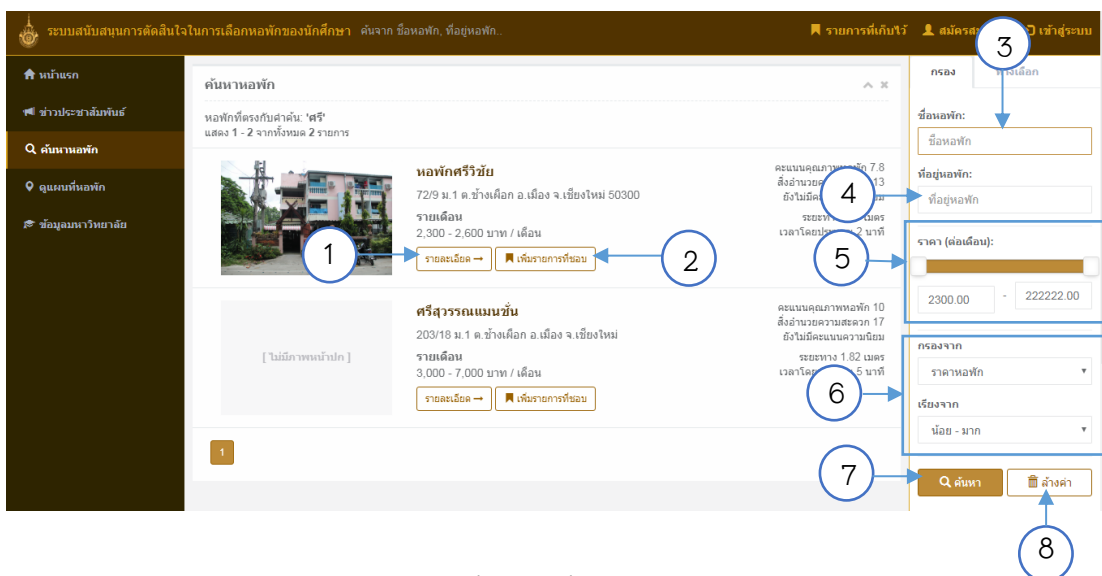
ระบบสนับสนุนการตัดสินใจในการเลือกหอพักของนักศึกษา ค้นจาก ชื่อหอพัก, ที่อยู่หอพัก..

รายการที่เก็บไว้ สมัครสมาชิก เข้าสู่ระบบ

หน้าแรก
ข่าวประชาสัมพันธ์
ค้นหาหอพัก
ดูแผนที่หอพัก
ข้อมูลมหาวิทยาลัย

ค้นหาหอพัก

หอพักที่ตรงกับคำค้น: 'ศรี'
แสดง 1 - 2 จากทั้งหมด 2 รายการ

หอพักศรีวิชัย
72/9 ม.1 ต.ช้างเผือก อ.เมือง จ.เชียงใหม่ 50300
รายเดือน
2,300 - 2,600 บาท / เดือน
รายละเอียด เพิ่มรายการที่ชอบ

คะแนนคุณภาพหอพัก 7.8
สิ่งอำนวยความสะดวก 13
ยังไม่มีคะแนนความนิยม
ระยะทาง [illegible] เมตร
เวลาโดยประมาณ 2 นาที

ศรีสุวรรณแมนชั่น
203/18 ม.1 ต.ช้างเผือก อ.เมือง จ.เชียงใหม่
รายเดือน
3,000 - 7,000 บาท / เดือน
[ ไม่มีภาพหน้าปก ]
รายละเอียด เพิ่มรายการที่ชอบ

คะแนนคุณภาพหอพัก 10
สิ่งอำนวยความสะดวก 17
ยังไม่มีคะแนนความนิยม
ระยะทาง 1.82 เมตร
เวลาโดย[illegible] 5 นาที

1

กรอง ตัวเลือก
ชื่อหอพัก:
ชื่อหอพัก
ที่อยู่หอพัก:
ที่อยู่หอพัก
ราคา (ต่อเดือน):
2300.00 - 222222.00
กรองจาก
ราคาหอพัก
เรียงจาก
น้อย - มาก
ค้นหา ล้างค่า

1 2 3 4 5 6 7 8